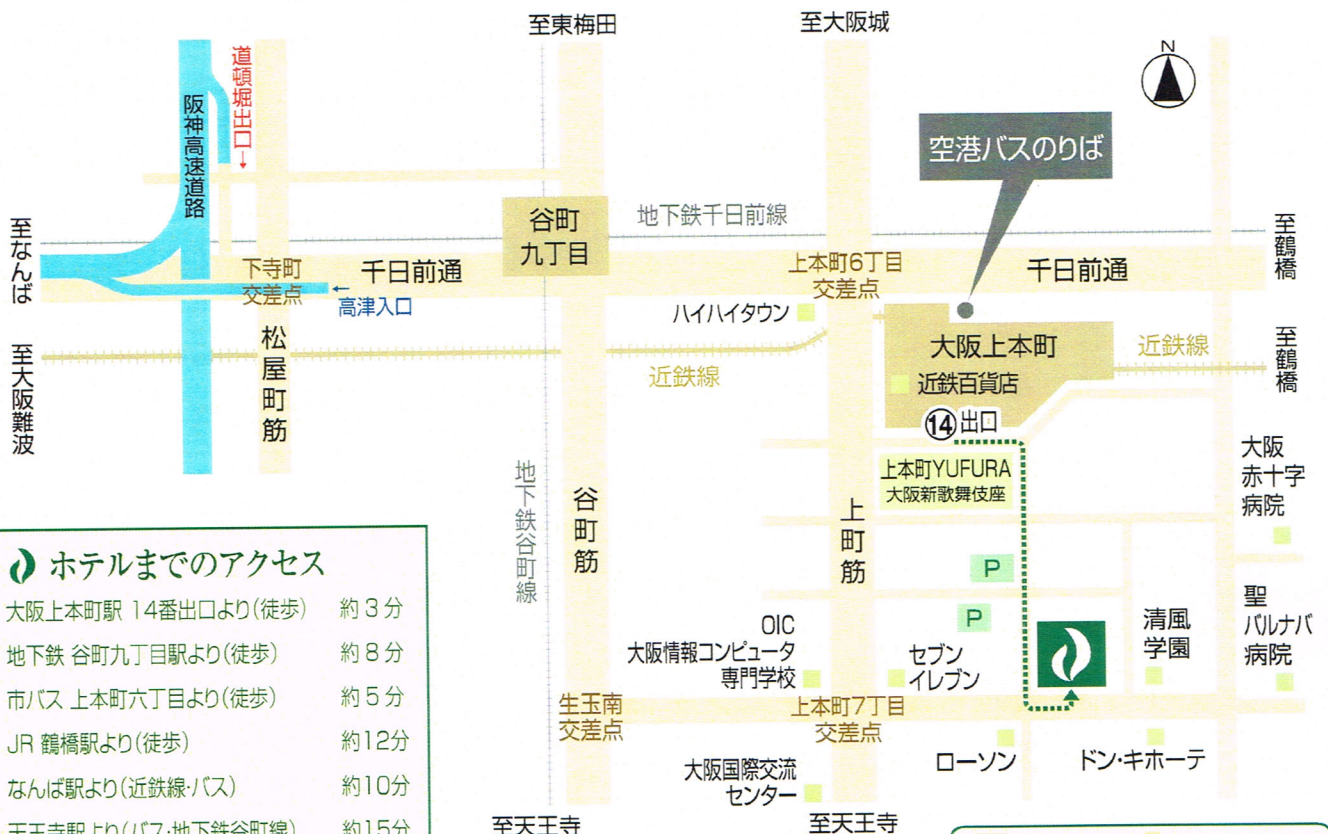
至東梅田
至大阪城
N
道頓堀出口
阪神高速道路
空港バスのりば
谷町九丁目
地下鉄千日前線
至なんば
下寺町交差点
千日前通
上本町6丁目交差点
千日前通
至鶴橋
高津入口
ハイハイタウン
大阪上本町
至鶴橋
至大阪難波
松屋町筋
近鉄線
近鉄百貨店
近鉄線
⑭出口
上本町YUFURA
大阪新歌舞伎座
大阪赤十字病院
地下鉄谷町線
谷町筋
上町筋
P
P
ホテルまでのアクセス

| | |
|---|---|
| 大阪上本町駅 14番出口より(徒歩) | 約３分 |
| 地下鉄 谷町九丁目駅より(徒歩) | 約８分 |
| 市バス 上本町六丁目より(徒歩) | 約５分 |
| JR 鶴橋駅より(徒歩) | 約12分 |
| なんば駅より(近鉄線・バス) | 約10分 |
| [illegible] | 約15分 |

OIC
大阪情報コンピュータ専門学校
セブンイレブン
清風学園
聖バルナバ病院
生玉南交差点
上本町7丁目交差点
ローソン
ドン・キホーテ
大阪国際交流センター
至天王寺
至天王寺